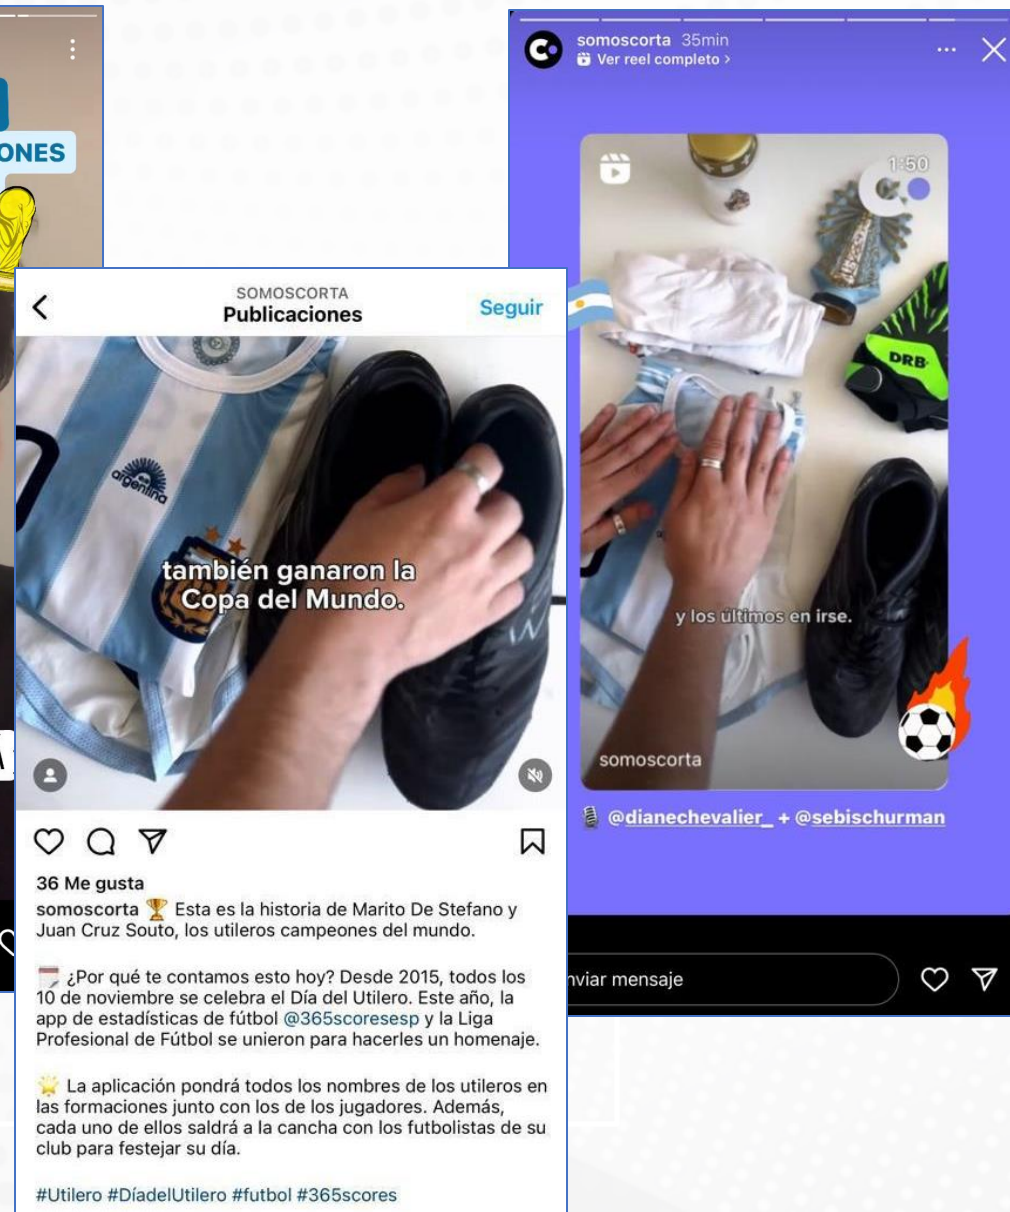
ONES

SOMOSCORTA
Publicaciones
Seguir

también ganaron la Copa del Mundo.

36 Me gusta
somoscorta 🏆 Esta es la historia de Marito De Stefano y Juan Cruz Souto, los utileros campeones del mundo.

¿Por qué te contamos esto hoy? Desde 2015, todos los 10 de noviembre se celebra el Día del Utilero. Este año, la app de estadísticas de fútbol @365scoresesp y la Liga Profesional de Fútbol se unieron para hacerles un homenaje.

La aplicación pondrá todos los nombres de los utileros en las formaciones junto con los de los jugadores. Además, cada uno de ellos saldrá a la cancha con los futbolistas de su club para festejar su día.

#Utilero #DíadelUtilero #futbol #365scores

somoscorta 35min
Ver reel completo >

1:50
DRB
argentina
y los últimos en irse.
somoscorta

@dianechevalier_ + @sebischurman

nviar mensaje